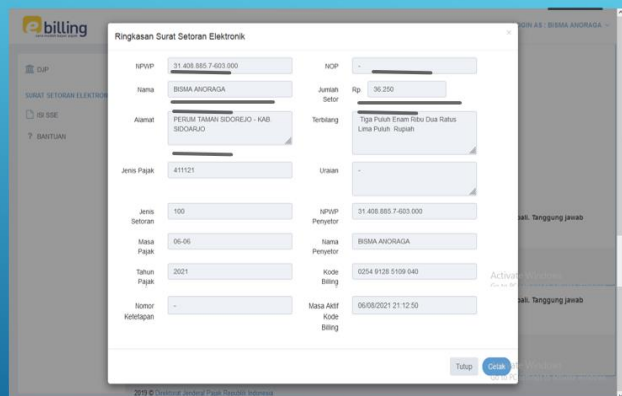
billing

GIN AS : BISMA ANORAGA

EUP

SURAT SETORAN ELEKTRONIK

ISI SSE

BANTUAN

Ringkasan Surat Setoran Elektronik

×

NPWP
31.408.885.7-603.000

NOP
-

Nama
BISMA ANORAGA

Jumlah Setor
Rp 36.250

Alamat
PERUM TAMAN SIDOREJO - KAB SIDOARJO

Terbilang
Tiga Puluh Enam Ribu Dua Ratus Lima Puluh Rupiah

Jenis Pajak
411121

Uraian
-

Jenis Setoran
100

NPWP Penyetor
31.408.885.7-603.000

Masa Pajak
06-06

Nama Penyetor
BISMA ANORAGA

Tahun Pajak
2021

Kode Billing
0254 9128 5109 040

Nomor Ketetapan
-

Masa Aktif Kode Billing
06/08/2021 21:12:50

Tutup

Cetak

ali. Tanggung jawab

ali. Tanggung jawab

Activate Windows

2019 © Direktorat Jenderal Pajak Republik Indonesia